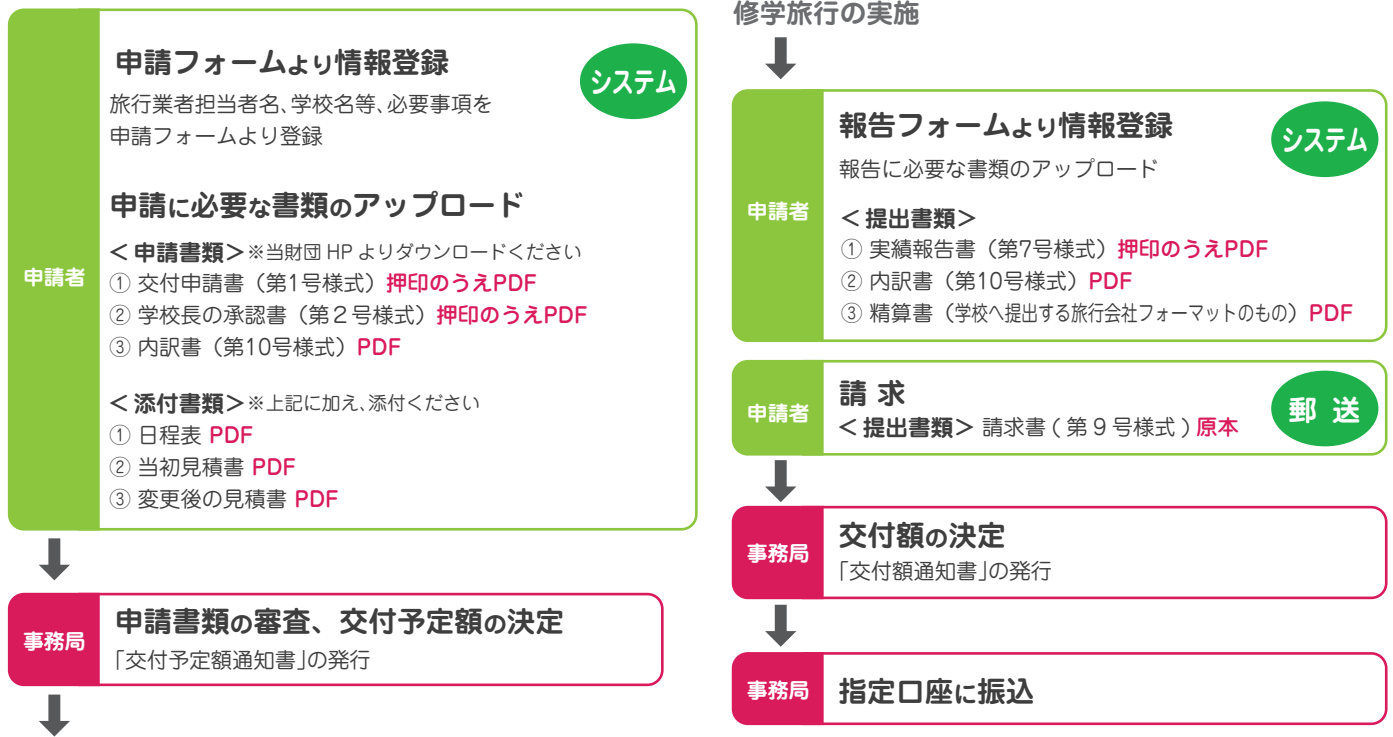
申請者

申請フォームより情報登録

システム

旅行業者担当者名、学校名等、必要事項を申請フォームより登録

申請に必要な書類のアップロード

＜申請書類＞※当財団 HP よりダウンロードください
① 交付申請書（第1号様式）押印のうえPDF
② 学校長の承認書（第２号様式）押印のうえPDF
③ 内訳書（第10号様式）PDF

＜添付書類＞※上記に加え、添付ください
① 日程表 PDF
② 当初見積書 PDF
③ 変更後の見積書 PDF

事務局

申請書類の審査、交付予定額の決定
「交付予定額通知書」の発行

修学旅行の実施

申請者

報告フォームより情報登録

システム

報告に必要な書類のアップロード

＜提出書類＞
① 実績報告書（第7号様式）押印のうえPDF
② 内訳書（第10号様式）PDF
③ 精算書（学校へ提出する旅行会社フォーマットのもの）PDF

申請者

請 求
＜提出書類＞ 請求書（第９号様式）原本

郵 送

事務局

交付額の決定
「交付額通知書」の発行

事務局

指定口座に振込